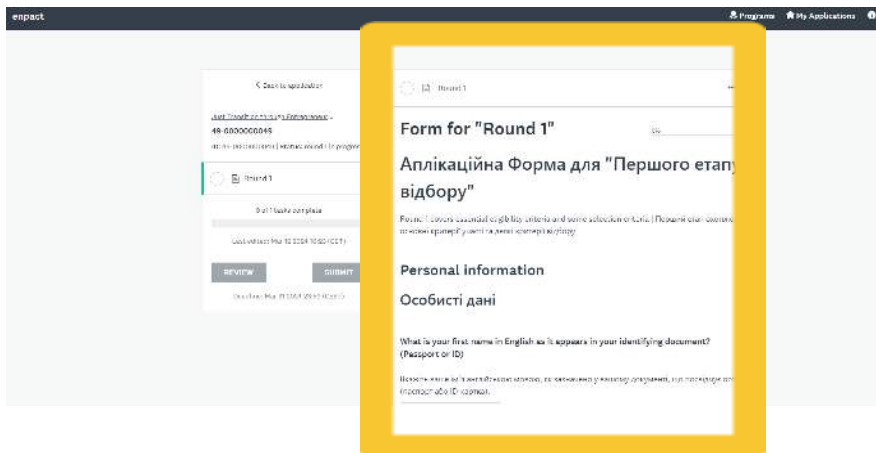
enpact

Programs My Applications

< Back to application

Just Transition through Entrepreneur...

48-0000000049

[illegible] | Status: Round 1 in progress

Round 1

0 of 1 tasks complete

Last edited: Mar 12 2024 10:00 (CET)

REVIEW SUBMIT

Deadline: Mar 31 2024 23:59 (CET)

Round 1

Form for "Round 1"

Аплікаційна Форма для "Першого етапу відбору"

Round 1 covers essential eligibility criteria and some selection criteria | Перший етап охоплює основні критерії участі та деякі критерії відбору

Personal information

Особисті дані

What is your first name in English as it appears in your identifying document? (Passport or ID)

Вкажіть ваше ім'я англійською мовою, як зазначено у вашому документі, що посвідчує особу (паспорт або ID-картка).